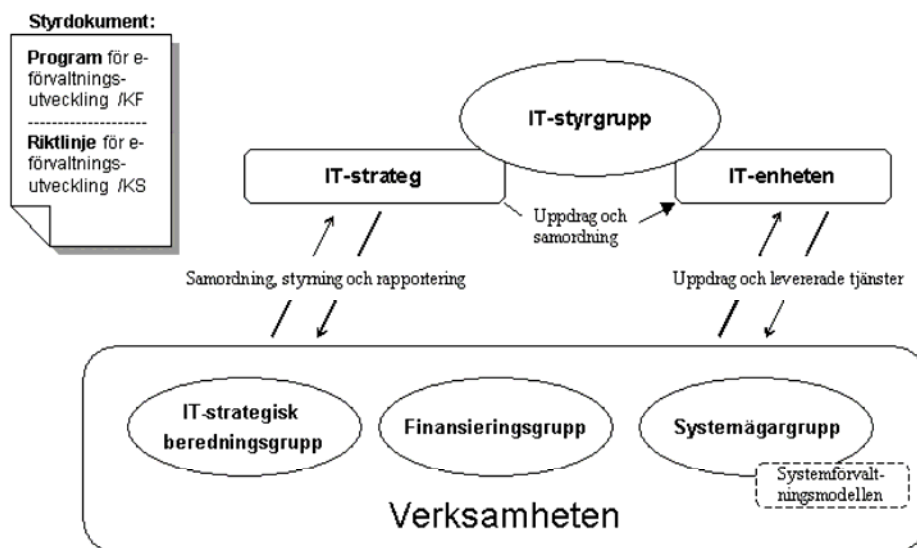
Styrdokument:

Program för e-förvaltningsutveckling /KF

--------------------

Riktlinje för e-förvaltningsutveckling /KS

IT-styrgrupp

IT-strateg

IT-enheten

Uppdrag och samordning

Samordning, styrning och rapportering

Uppdrag och levererade tjänster

IT-strategisk beredningsgrupp

Finansieringsgrupp

Systemägargrupp

Systemförvaltningsmodellen

Verksamheten